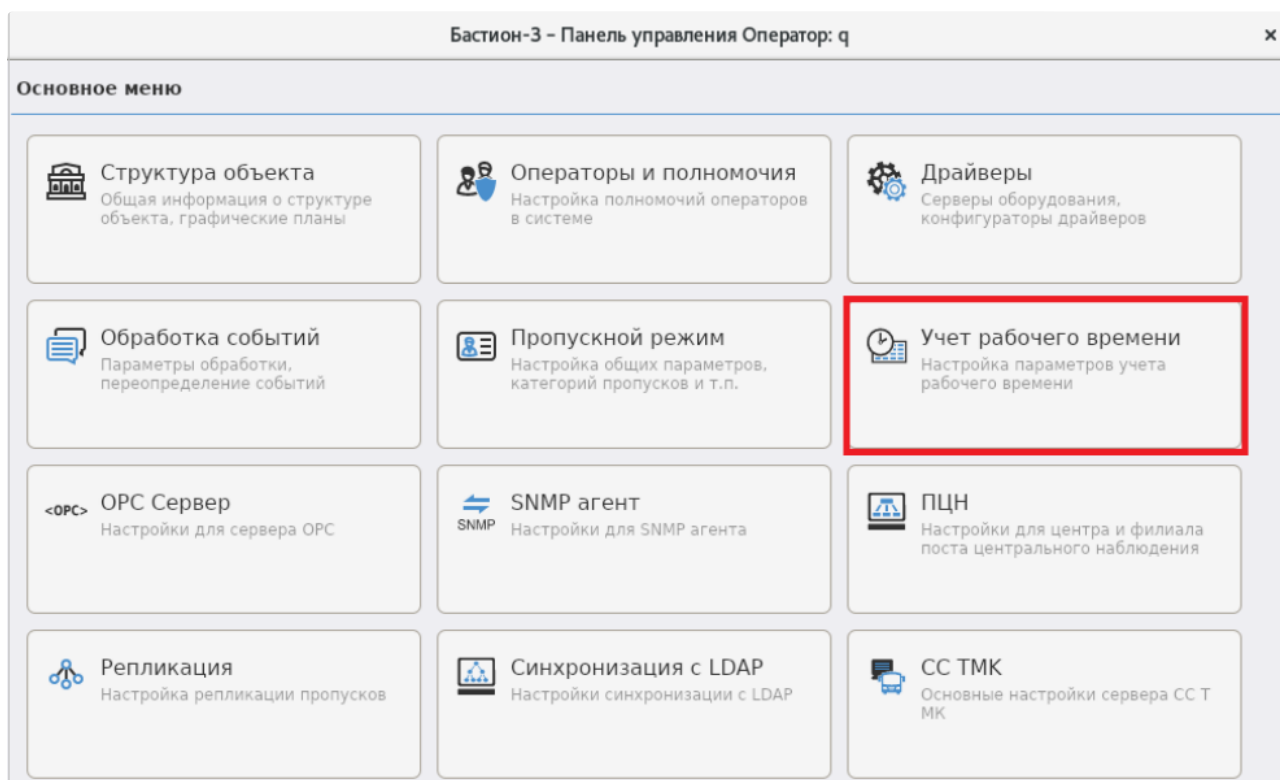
Бастион-3 – Панель управления Оператор: q

×

Основное меню

Структура объекта
Общая информация о структуре объекта, графические планы

Операторы и полномочия
Настройка полномочий операторов в системе

Драйверы
Серверы оборудования, конфигураторы драйверов

Обработка событий
Параметры обработки, переопределение событий

Пропускной режим
Настройка общих параметров, категорий пропусков и т.п.

Учет рабочего времени
Настройка параметров учета рабочего времени

<OPC>
OPC Сервер
Настройки для сервера OPC

SNMP
SNMP агент
Настройки для SNMP агента

ПЦН
Настройки для центра и филиала поста центрального наблюдения

Репликация
Настройка репликации пропусков

Синхронизация с LDAP
Настройки синхронизации с LDAP

СС ТМК
Основные настройки сервера СС Т МК